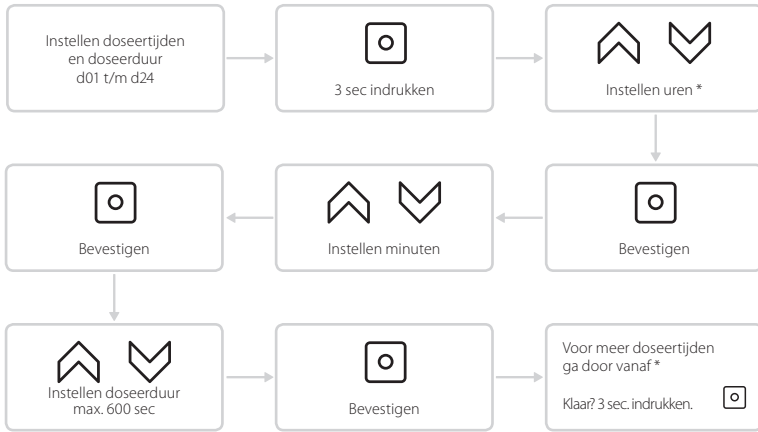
Instellen doseertijden en doseerduur d01 t/m d24

3 sec indrukken

Instellen uren *

Bevestigen

Instellen minuten

Bevestigen

Instellen doseerduur max. 600 sec

Bevestigen

Voor meer doseertijden ga door vanaf *

Klaar? 3 sec. indrukken.